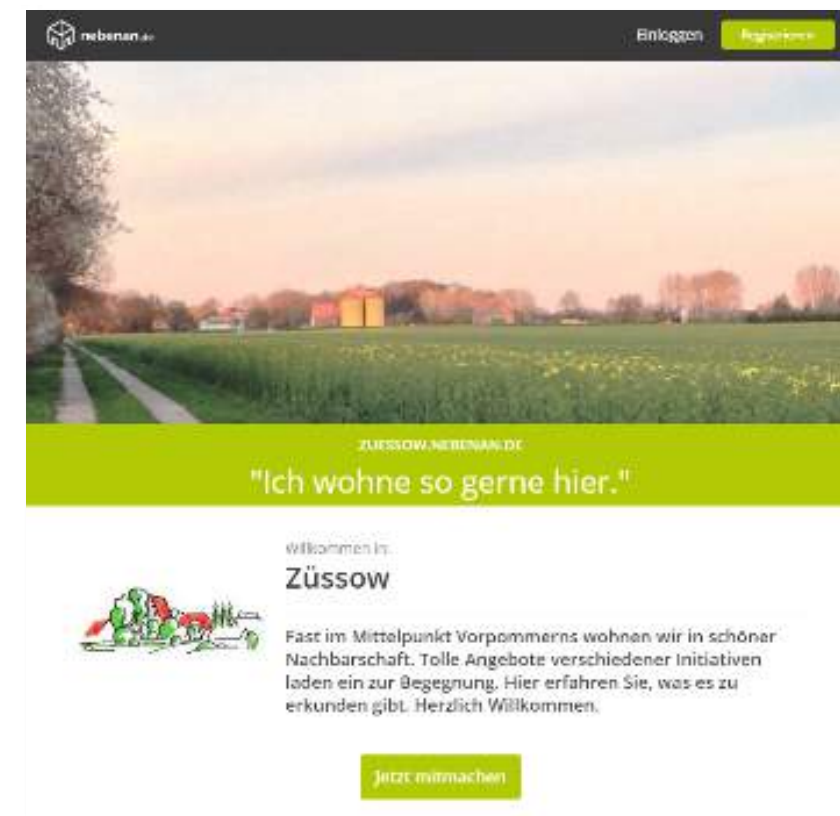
nebenan.de

Einloggen

Registrieren

ZUESSOW.NEBENAN.DE

"Ich wohne so gerne hier."

Willkommen in

Züssow

Fast im Mittelpunkt Vorpommerns wohnen wir in schöner Nachbarschaft. Tolle Angebote verschiedener Initiativen laden ein zur Begegnung. Hier erfahren Sie, was es zu erkunden gibt. Herzlich Willkommen.

Jetzt mitmachen